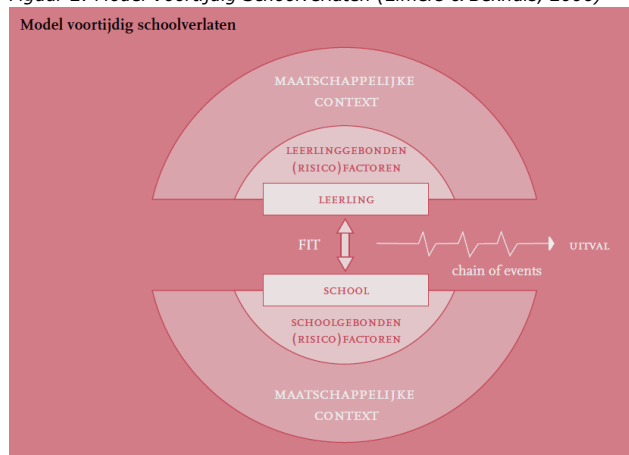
Figuur 1. Model voortijdig schoolverlaten (Lim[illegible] & Bekkers, 2000)

Model voortijdig schoolverlaten

MAATSCHAPPELIJKE CONTEXT

LEERLINGGEBONDEN (RISICO)FACTOREN

LEERLING

FIT

UITVAL

chain of events

SCHOOL

SCHOOLGEBONDEN (RISICO)FACTOREN

MAATSCHAPPELIJKE CONTEXT